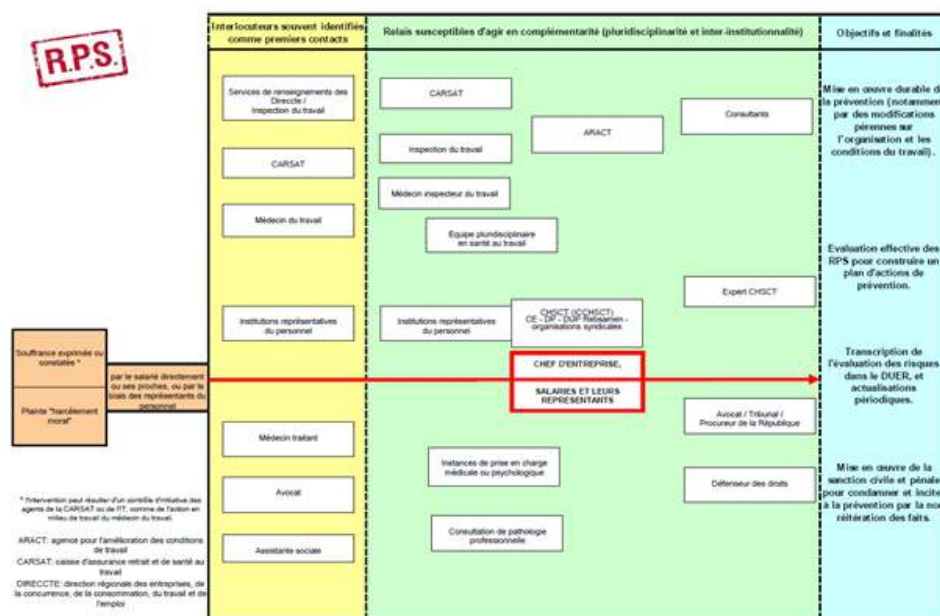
R.P.S.

Interlocuteurs souvent identifiés comme premiers contacts

Relais susceptibles d'agir en complémentarité (pluridisciplinarité et inter-institutionnalité)

Objectifs et finalités

Services de renseignements des Direccte / Inspection du travail

CARSAT

Médecin du travail

Institutions représentatives du personnel

Médecin traitant

Avocat

Assistante sociale

CARSAT

Inspection du travail

Médecin inspecteur du travail

ARACT

Consultants

Equipe pluridisciplinaire en santé au travail

Expert CHSCT

Institutions représentatives du personnel

CHSCT (ICCHSCT) CE - DP - DUP Rebsamen - organisations syndicales

CHEF D'ENTREPRISE,

SALARIES ET LEURS REPRESENTANTS

Avocat / Tribunal / Procureur de la République

Instances de prise en charge médicale ou psychologique

Défenseur des droits

Consultation de pathologie professionnelle

Mise en œuvre durable d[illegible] la prévention (notammen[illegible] par des modifications pérennes sur l'organisation et les conditions du travail).

Evaluation effective des RPS pour construire un plan d'actions de prévention.

Transcription de l'évaluation des risques dans le DUER, et actualisations périodiques.

Mise en œuvre de la sanction civile et pénale pour condamner et incite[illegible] à la prévention par la no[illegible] réitération des faits.

Souffrance exprimée ou constatée *

Plainte "harcèlement moral"

par le salarié directement ou ses proches, ou par le biais des représentants du personnel

* l'intervention peut résulter d'un contrôle d'initiative des agents de la CARSAT ou de l'IT, comme de l'action en milieu de travail du médecin du travail

ARACT: agence pour l'amélioration des conditions de travail

CARSAT: caisse d'assurance retrait et de santé au travail

DIRECCTE: direction régionale des entreprises, de la concurrence, de la consommation, du travail et de l'emploi